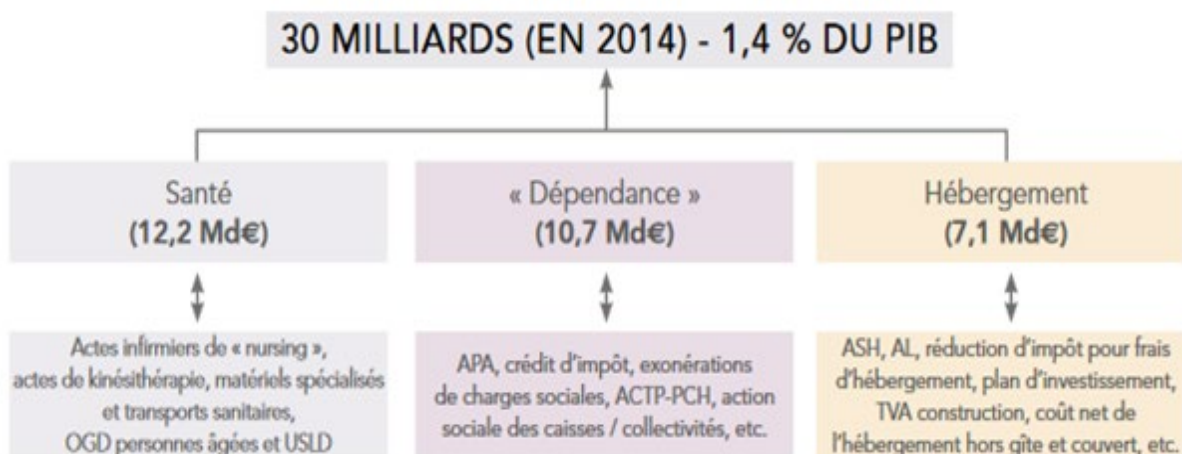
30 MILLIARDS (EN 2014) - 1,4 % DU PIB

Santé
(12,2 Md€)

Actes infirmiers de « nursing », actes de kinésithérapie, matériels spécialisés et transports sanitaires, OGD personnes âgées et USLD

« Dépendance »
(10,7 Md€)

APA, crédit d'impôt, exonérations de charges sociales, ACTP-PCH, action sociale des caisses / collectivités, etc.

Hébergement
(7,1 Md€)

ASH, AL, réduction d'impôt pour frais d'hébergement, plan d'investissement, TVA construction, coût net de l'hébergement hors gîte et couvert, etc.